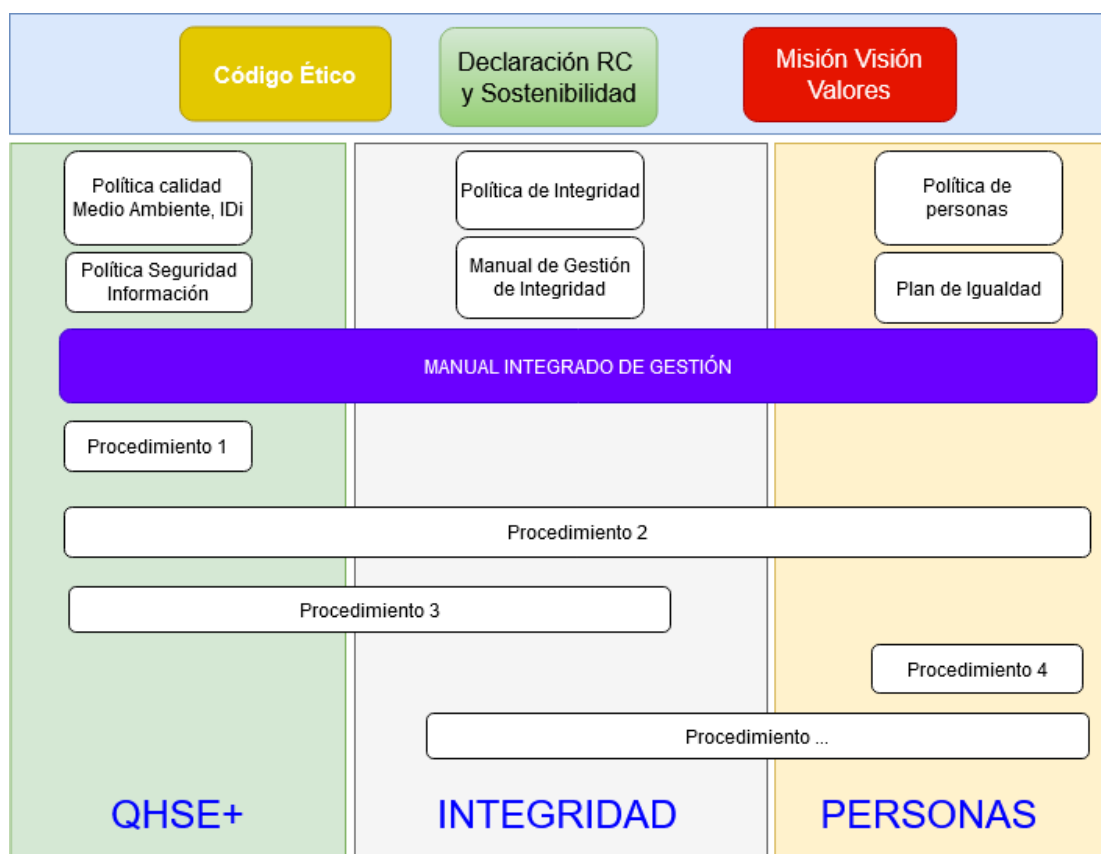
Código Ético

Declaración RC y Sostenibilidad

Misión Visión Valores

Política calidad Medio Ambiente, IDi

Política Seguridad Información

Política de Integridad

Manual de Gestión de Integridad

Política de personas

Plan de Igualdad

MANUAL INTEGRADO DE GESTIÓN

Procedimiento 1

Procedimiento 2

Procedimiento 3

Procedimiento 4

Procedimiento ...

QHSE+

INTEGRIDAD

PERSONAS